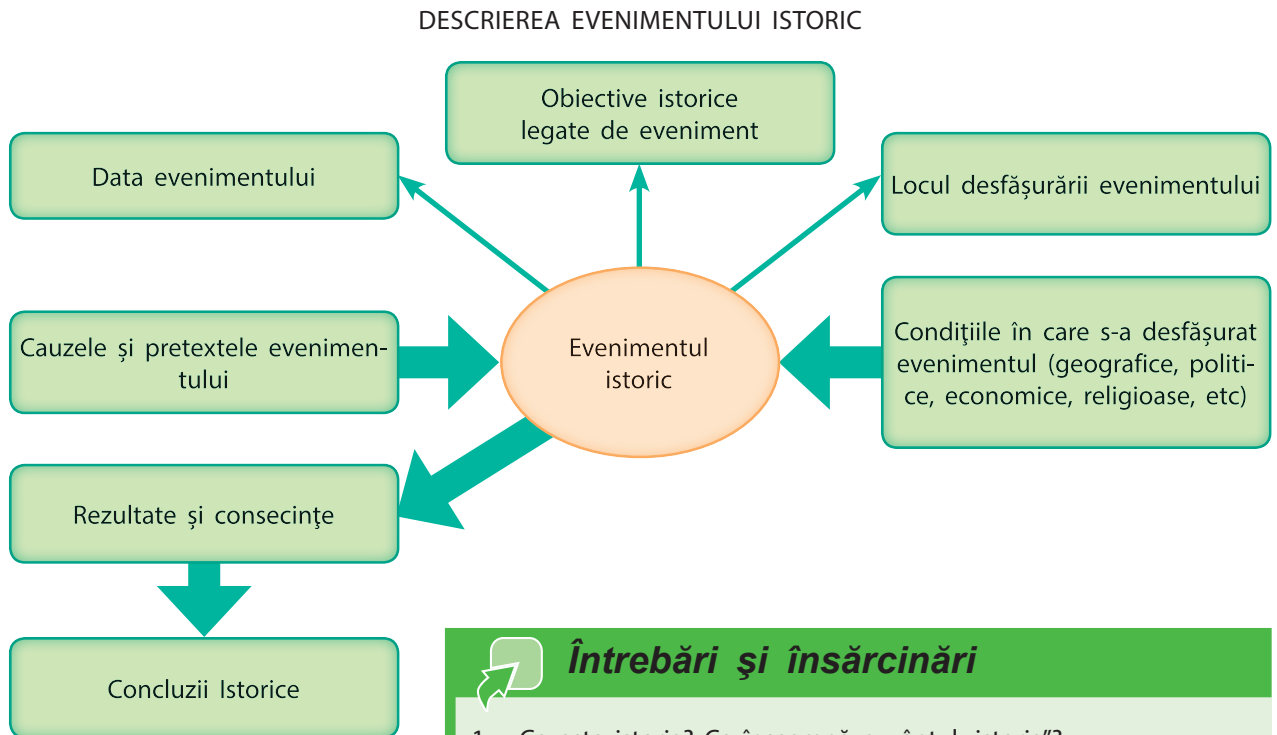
DESCRIEREA EVENIMENTULUI ISTORIC

Obiective istorice legate de eveniment

Data evenimentului

Locul desfăşurării evenimentului

Cauzele şi pretextele evenimentului

Evenimentul istoric

Condiţiile în care s-a desfăşurat evenimentul (geografice, politice, economice, religioase, etc)

Rezultate şi consecinţe

Concluzii Istorice

Întrebări şi însărcinări

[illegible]